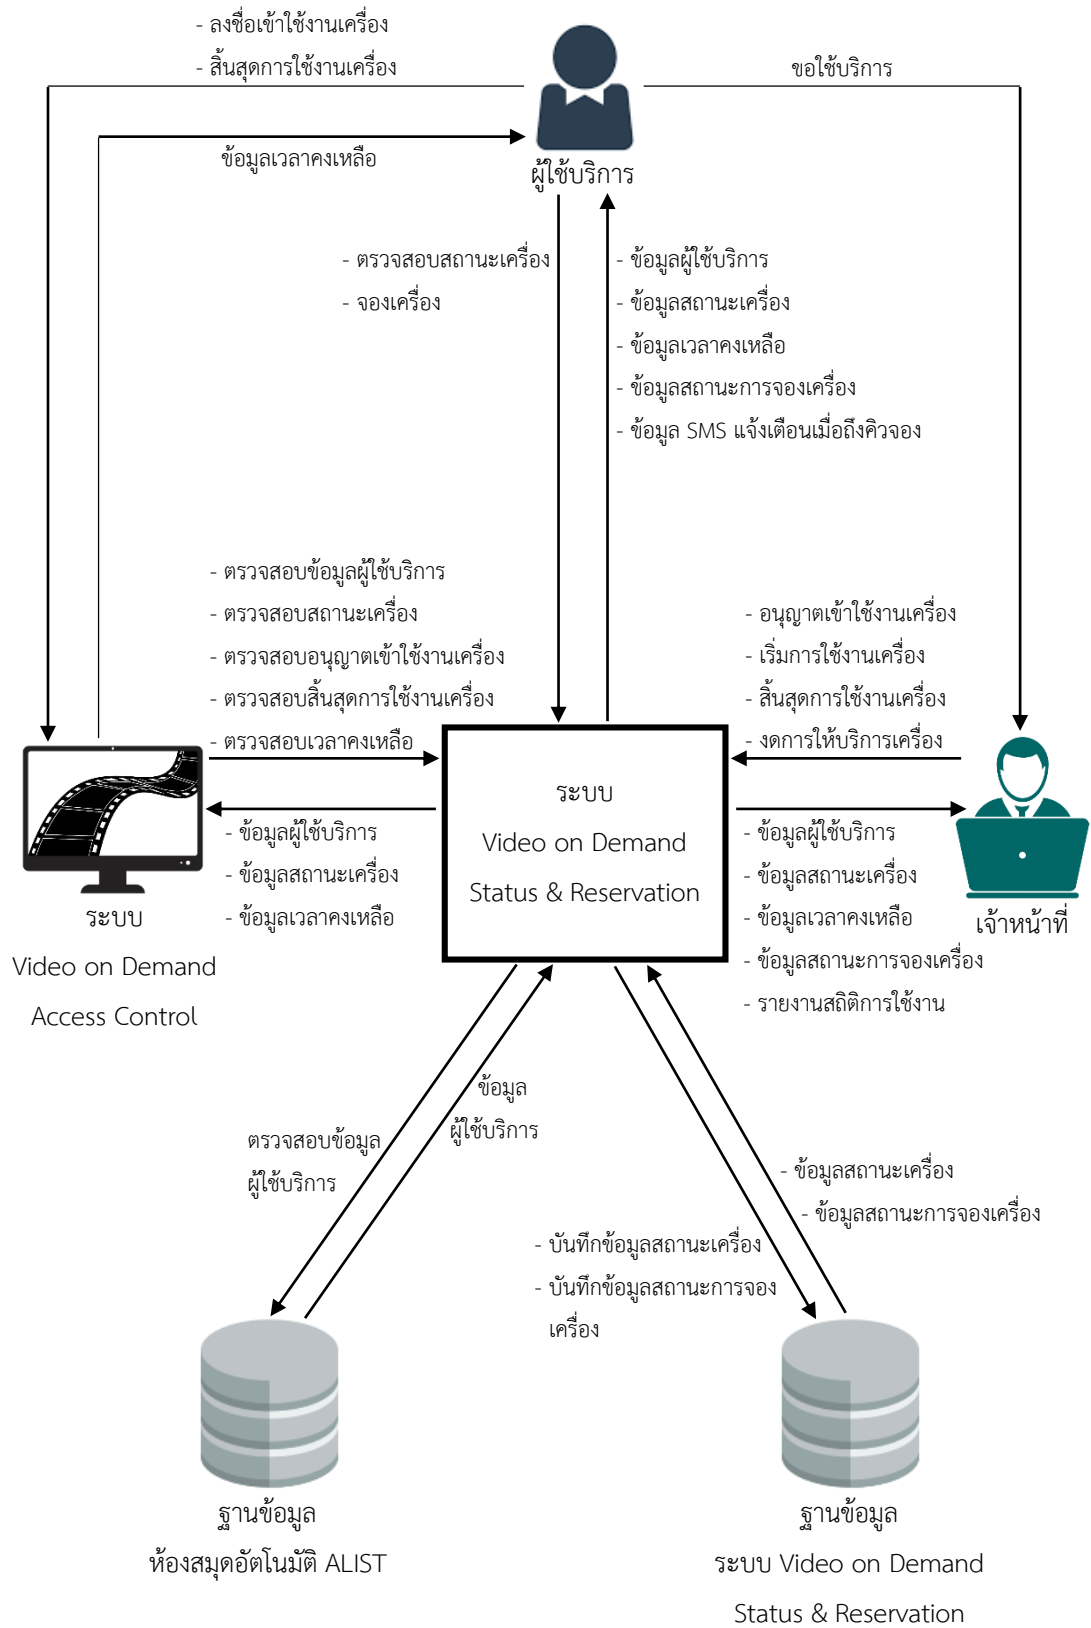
- ลงชื่อเข้าใช้งานเครื่อง
- สิ้นสุดการใช้งานเครื่อง

ขอใช้บริการ

ข้อมูลเวลาคงเหลือ

ผู้ใช้บริการ

- ตรวจสอบสถานะเครื่อง
- จองเครื่อง

- ข้อมูลผู้ใช้บริการ
- ข้อมูลสถานะเครื่อง
- ข้อมูลเวลาคงเหลือ
- ข้อมูลสถานะการจองเครื่อง
- ข้อมูล SMS แจ้งเตือนเมื่อถึงคิวจอง

- ตรวจสอบข้อมูลผู้ใช้บริการ
- ตรวจสอบสถานะเครื่อง
- ตรวจสอบอนุญาตเข้าใช้งานเครื่อง
- ตรวจสอบสิ้นสุดการใช้งานเครื่อง
- ตรวจสอบเวลาคงเหลือ

- อนุญาตเข้าใช้งานเครื่อง
- เริ่มการใช้งานเครื่อง
- สิ้นสุดการใช้งานเครื่อง
- งดการให้บริการเครื่อง

ระบบ
Video on Demand
Status & Reservation

- ข้อมูลผู้ใช้บริการ
- ข้อมูลสถานะเครื่อง
- ข้อมูลเวลาคงเหลือ

- ข้อมูลผู้ใช้บริการ
- ข้อมูลสถานะเครื่อง
- ข้อมูลเวลาคงเหลือ
- ข้อมูลสถานะการจองเครื่อง
- รายงานสถิติการใช้งาน

ระบบ
Video on Demand
Access Control

เจ้าหน้าที่

ข้อมูล
ผู้ใช้บริการ

ตรวจสอบข้อมูล
ผู้ใช้บริการ

- ข้อมูลสถานะเครื่อง
- ข้อมูลสถานะการจองเครื่อง

- บันทึกข้อมูลสถานะเครื่อง
- บันทึกข้อมูลสถานะการจอง
เครื่อง

ฐานข้อมูล
ห้องสมุดอัตโนมัติ ALIST

ฐานข้อมูล
ระบบ Video on Demand
Status & Reservation